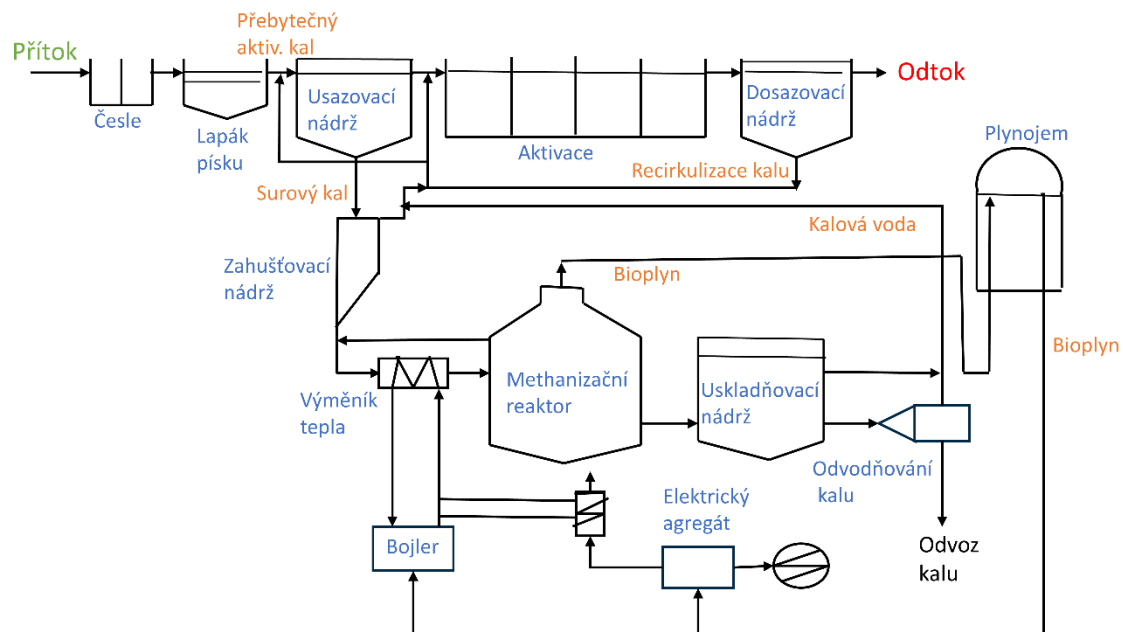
Přítok
Přebytečný aktiv. kal
Odtok
Česle
Lapák písku
Usazovací nádrž
Aktivace
Dosazovací nádrž
Plynojem
Recirkulizace kalu
Surový kal
Kalová voda
Zahušťovací nádrž
Bioplyn
Bioplyn
Methanizační reaktor
Uskladňovací nádrž
Výměník tepla
Odvodňování kalu
Elektrický agregát
Bojler
Odvoz kalu